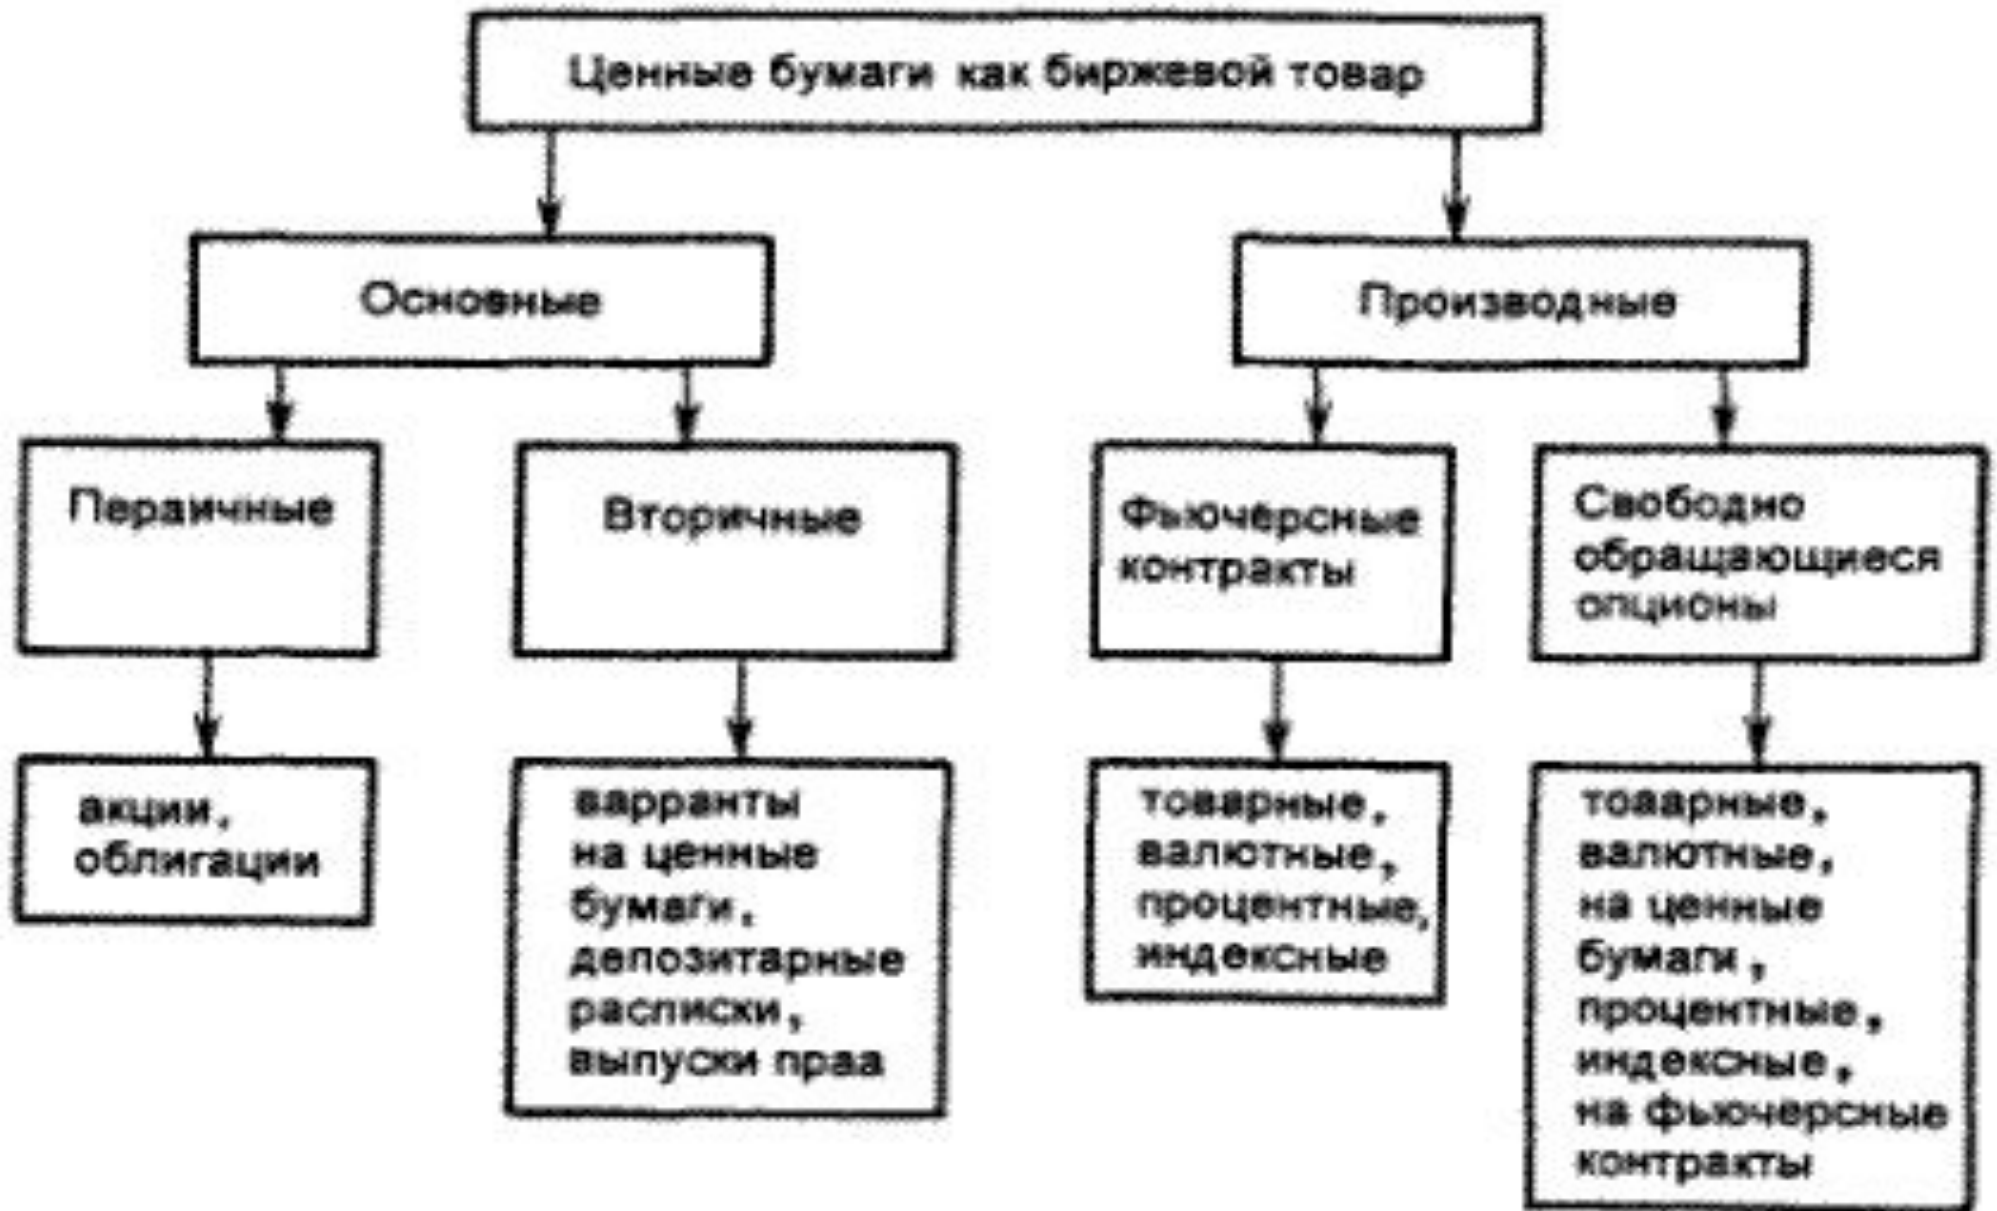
Ценные бумаги как биржевой товар

Основные

Производные

Перaичные

Вторичные

Фьючерсные контракты

Свободно обращающиеся опционы

акции, облигации

варранты на ценные бумаги, депозитарные расписки, выпуски праа

товарные, валютные, процентные, индексные

товарные, валютные, на ценные бумаги, процентные, индексные, на фьючерсные контракты